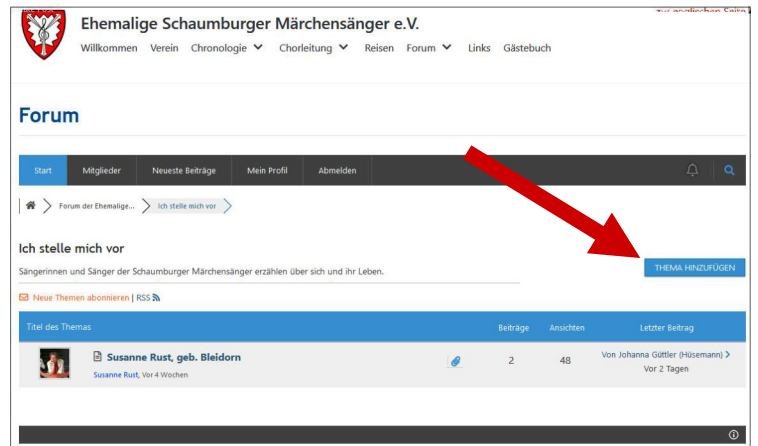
zur englischen Seite

Ehemalige Schaumburger Märchensänger e.V.

Willkommen Verein Chronologie Chorleitung Reisen Forum Links Gästebuch

Forum

Start Mitglieder Neueste Beiträge Mein Profil Abmelden

Forum der Ehemalige... Ich stelle mich vor

Ich stelle mich vor

Sängerinnen und Sänger der Schaumburger Märchensänger erzählen über sich und ihr Leben.

THEMA HINZUFÜGEN

Neue Themen abonnieren | RSS

| Titel des Themas | Beiträge | Ansichten | Letzter Beitrag |
|---|---|---|---|
| Susanne Rust, geb. Bleidorn Susanne Rust, Vor 4 Wochen | 2 | 48 | Von Johanna Güttler (Hüsemann) Vor 2 Tagen |